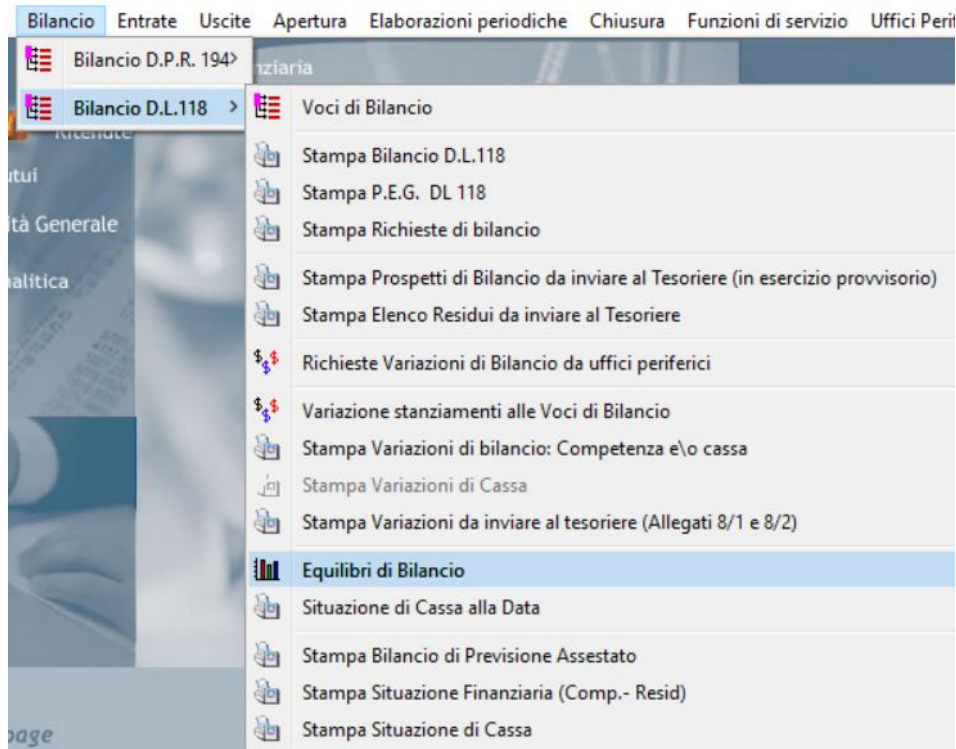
Bilancio Entrate Uscite Apertura Elaborazioni periodiche Chiusura Funzioni di servizio Uffici Perif

Bilancio D.P.R. 194>

Bilancio D.L.118 >

nziaria

Ritenute

utui

ità Generale

nalitica

page

Voci di Bilancio

Stampa Bilancio D.L.118

Stampa P.E.G. DL 118

Stampa Richieste di bilancio

Stampa Prospetti di Bilancio da inviare al Tesoriere (in esercizio provvisorio)

Stampa Elenco Residui da inviare al Tesoriere

Richieste Variazioni di Bilancio da uffici periferici

Variazione stanziamenti alle Voci di Bilancio

Stampa Variazioni di bilancio: Competenza e\o cassa

Stampa Variazioni di Cassa

Stampa Variazioni da inviare al tesoriere (Allegati 8/1 e 8/2)

Equilibri di Bilancio

Situazione di Cassa alla Data

Stampa Bilancio di Previsione Assestato

Stampa Situazione Finanziaria (Comp.- Resid)

Stampa Situazione di Cassa